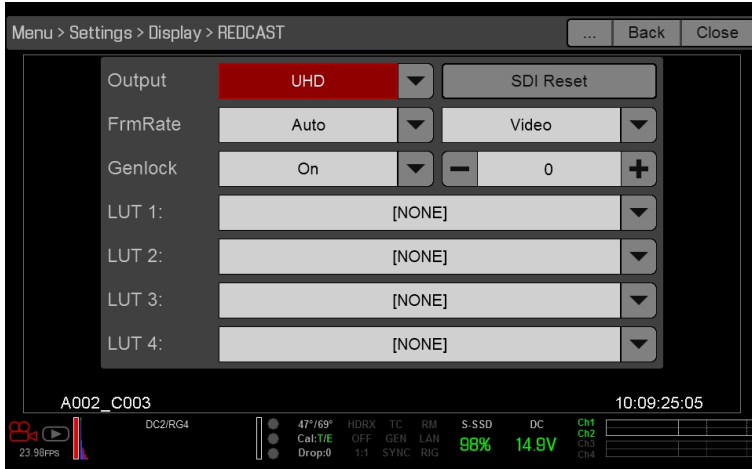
Menu > Settings > Display > REDCAST ... Back Close

Output UHD SDI Reset
FrmRate Auto Video
Genlock On 0
LUT 1: [NONE]
LUT 2: [NONE]
LUT 3: [NONE]
LUT 4: [NONE]

A002_C003 10:09:25:05

23.98FPS DC2/RG4 47°/69° Cal:T/E Drop:0 HDRX OFF 1:1 TC GEN SYNC RM LAN RIG S-SSD 98% DC 14.9V Ch1 Ch2 Ch3 Ch4